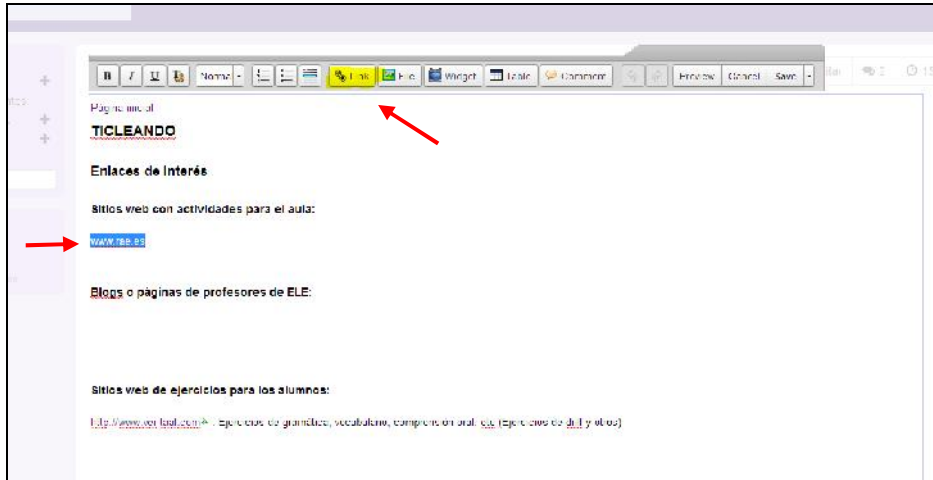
B I U Normal Link File Widget Table Comment Preview Cancel Save

Página inicial

TICLEANDO

Enlaces de interés

Sitios web con actividades para el aula:

www.rae.es

Blogs o páginas de profesores de ELE:

Sitios web de ejercicios para los alumnos:

http://www.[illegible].com . Ejercicios de gramática, vocabulario, comprensión oral, etc (ejercicios de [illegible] y otros)